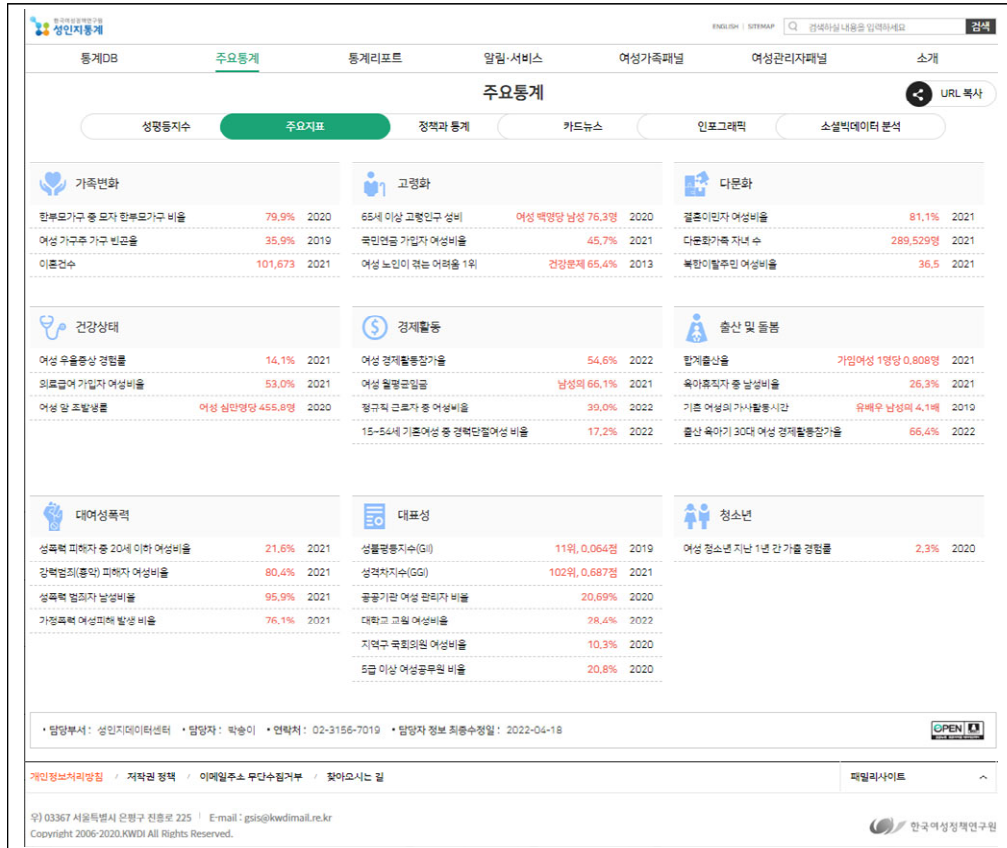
한국여성정책연구원 성인지통계

ENGLISH | SITEMAP 검색하실 내용을 입력하세요 검색

통계DB 주요통계 통계리포트 알림·서비스 여성가족패널 여성관리자패널 소개

주요통계

URL 복사

성평등지수 주요지표 정책과 통계 카드뉴스 인포그래픽 소셜빅데이터 분석

가족변화
한부모가구 중 모자 한부모가구 비율 79.9% 2020
여성 가구주 가구 빈곤율 35.9% 2019
이혼건수 101,673 2021

고령화
65세 이상 고령인구 성비 여성 백명당 남성 76.3명 2020
국민연금 가입자 여성비율 45.7% 2021
여성 노인이 겪는 어려움 1위 건강문제 65.4% 2013

다문화
결혼이민자 여성비율 81.1% 2021
다문화가족 자녀 수 289,529명 2021
북한이탈주민 여성비율 36.5 2021

건강상태
여성 우울증상 경험률 14.1% 2021
의료급여 가입자 여성비율 53.0% 2021
여성 암 조발생률 여성 십만명당 455.8명 2020

경제활동
여성 경제활동참가율 54.6% 2022
여성 월평균임금 남성의 66.1% 2021
정규직 근로자 중 여성비율 39.0% 2022
15~54세 기혼여성 중 경력단절여성 비율 17.2% 2022

출산 및 돌봄
합계출산율 가임여성 1명당 0.808명 2021
육아휴직자 중 남성비율 26.3% 2021
기혼 여성의 가사활동시간 유배우 남성의 4.1배 2019
출산 육아기 30대 여성 경제활동참가율 66.4% 2022

대여성폭력
성폭력 피해자 중 20세 이하 여성비율 21.6% 2021
강력범죄(흉악) 피해자 여성비율 80.4% 2021
성폭력 범죄자 남성비율 95.9% 2021
가정폭력 여성피해 발생 비율 76.1% 2021

대표성
성불평등지수(GII) 11위, 0.064점 2019
성격차지수(GGI) 102위, 0.687점 2021
공공기관 여성 관리자 비율 20.69% 2020
대학교 교원 여성비율 28.4% 2022
지역구 국회의원 여성비율 10.3% 2020
5급 이상 여성공무원 비율 20.8% 2020

청소년
여성 청소년 지난 1년 간 가출 경험률 2.3% 2020

• 담당부서 : 성인지데이터센터 • 담당자 : 박송이 • 연락처 : 02-3156-7019 • 담당자 정보 최종수정일 : 2022-04-18

OPEN

개인정보처리방침 / 저작권 정책 / 이메일주소 무단수집거부 / 찾아오시는 길

패밀리사이트

우) 03367 서울특별시 은평구 진흥로 225 | E-mail : gsis@kwdimail.re.kr
Copyright 2006-2020.KWDI All Rights Reserved.

한국여성정책연구원